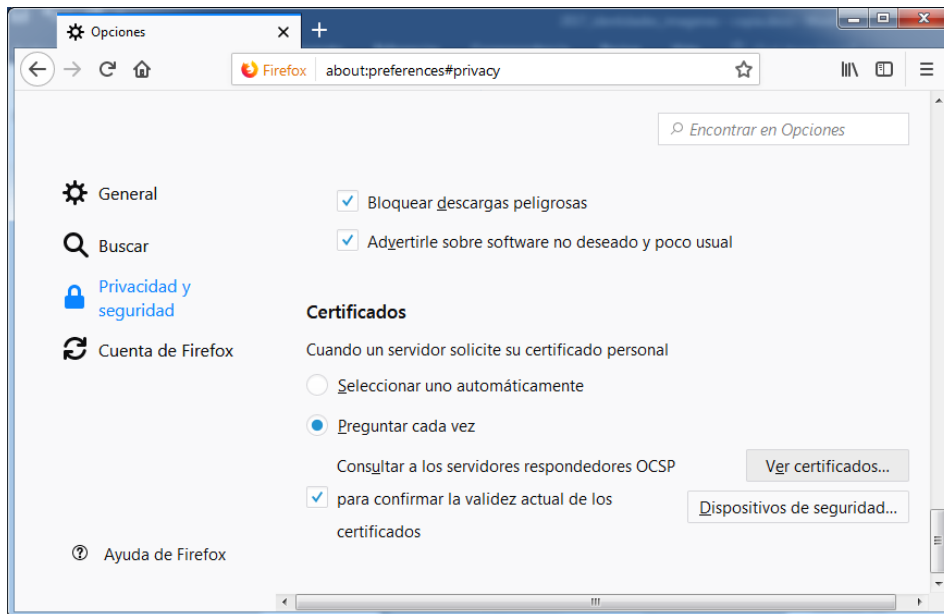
Opciones
Firefox about:preferences#privacy
Encontrar en Opciones

General
Buscar
Privacidad y seguridad
Cuenta de Firefox

Bloquear descargas peligrosas
Advertirle sobre software no deseado y poco usual

Certificados
Cuando un servidor solicite su certificado personal
Seleccionar uno automáticamente
Preguntar cada vez
Consultar a los servidores respondedores OCSP para confirmar la validez actual de los certificados
Ver certificados...
Dispositivos de seguridad...

Ayuda de Firefox